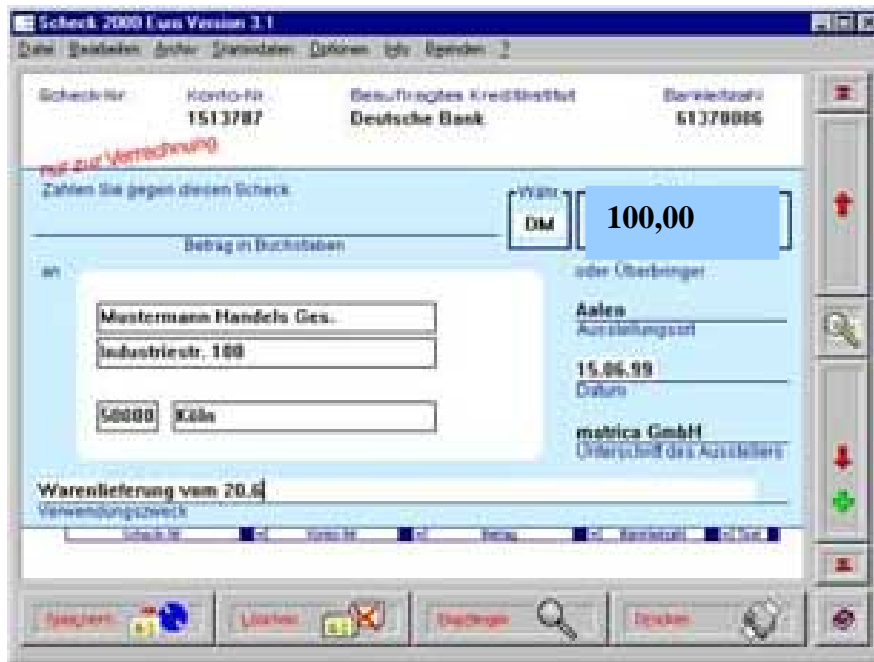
Scheck 2000 Euro Version 3.1

Datei Bearbeiten Archiv Stammdaten Optionen Info Beenden ?

Scheck-Nr. Konto-Nr. 1513787 Beauftragtes Kreditinstitut Deutsche Bank Bankleitzahl 61370086

nur zur Verrechnung

Zahlen Sie gegen diesen Scheck

Währ. DM

100,00

Betrag in Buchstaben

an

Mustermann Handels Ges.

Industriestr. 100

50000 Köln

oder Überbringer

Aalen
Ausstellungsort

15.06.99
Datum

matrica GmbH
Unterschrift des Ausstellers

Warenlieferung vom 20.6

Verwendungszweck

Scheck-Nr. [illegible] Konto-Nr. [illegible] Betrag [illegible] Bankleitzahl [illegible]

Speichern Löschen Suchen Drucken